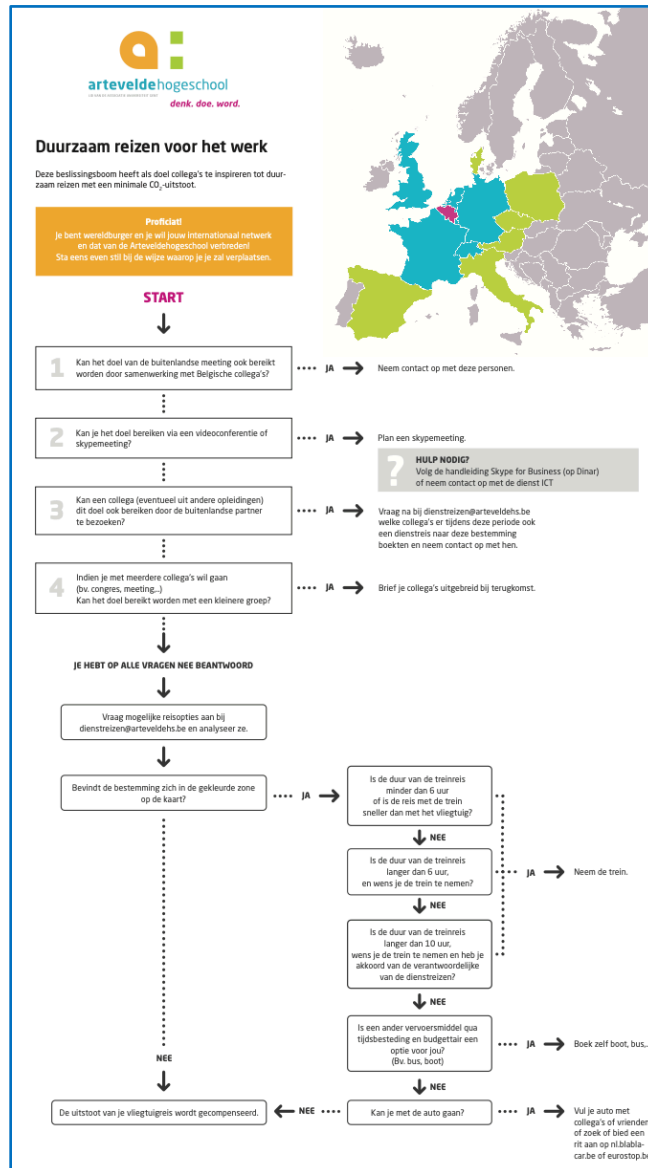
arteveldehogeschool
denk. doe. word.

Duurzaam reizen voor het werk

Deze beslissingsboom heeft als doel collega's te inspireren tot duurzaam reizen met een minimale $CO_2$-uitstoot.

Proficiat!
Je bent wereldburger en je wil jouw internationaal netwerk en dat van de Arteveldehogeschool verbreden!
Sta eens even stil bij de wijze waarop je je zal verplaatsen.

START

1 Kan het doel van de buitenlandse meeting ook bereikt worden door samenwerking met Belgische collega's?
JA Neem contact op met deze personen.

2 Kan je het doel bereiken via een videoconferentie of skypemeeting?
JA Plan een skypemeeting.

HULP NODIG?
Volg de handleiding Skype for Business (op Dinar) of neem contact op met de dienst ICT

3 Kan een collega (eventueel uit andere opleidingen) dit doel ook bereiken door de buitenlandse partner te bezoeken?
JA Vraag na bij dienstreizen@arteveldehs.be welke collega's er tijdens deze periode ook een dienstreis naar deze bestemming boekten en neem contact op met hen.

4 Indien je met meerdere collega's wil gaan (bv. congres, meeting...) Kan het doel bereikt worden met een kleinere groep?
JA Brief je collega's uitgebreid bij terugkomst.

JE HEBT OP ALLE VRAGEN NEE BEANTWOORD

Vraag mogelijke reisopties aan bij dienstreizen@arteveldehs.be en analyseer ze.

Bevindt de bestemming zich in de gekleurde zone op de kaart?
JA

Is de duur van de treinreis minder dan 6 uur of is de reis met de trein sneller dan met het vliegtuig?
NEE
Is de duur van de treinreis langer dan 6 uur, en wens je de trein te nemen?
NEE
Is de duur van de treinreis langer dan 10 uur, wens je de trein te nemen en heb je akkoord van de verantwoordelijke van de dienstreizen?
JA Neem de trein.
NEE
Is een ander vervoersmiddel qua tijdsbesteding en budgettair een optie voor jou? (Bv. bus, boot)
JA Boek zelf boot, bus,...
NEE
Kan je met de auto gaan?
JA Vul je auto met collega's of vrienden of zoek of bied een rit aan op nl.blablacar.be of eurostop.be

NEE
NEE
De uitstoot van je vliegtuigreis wordt gecompenseerd.